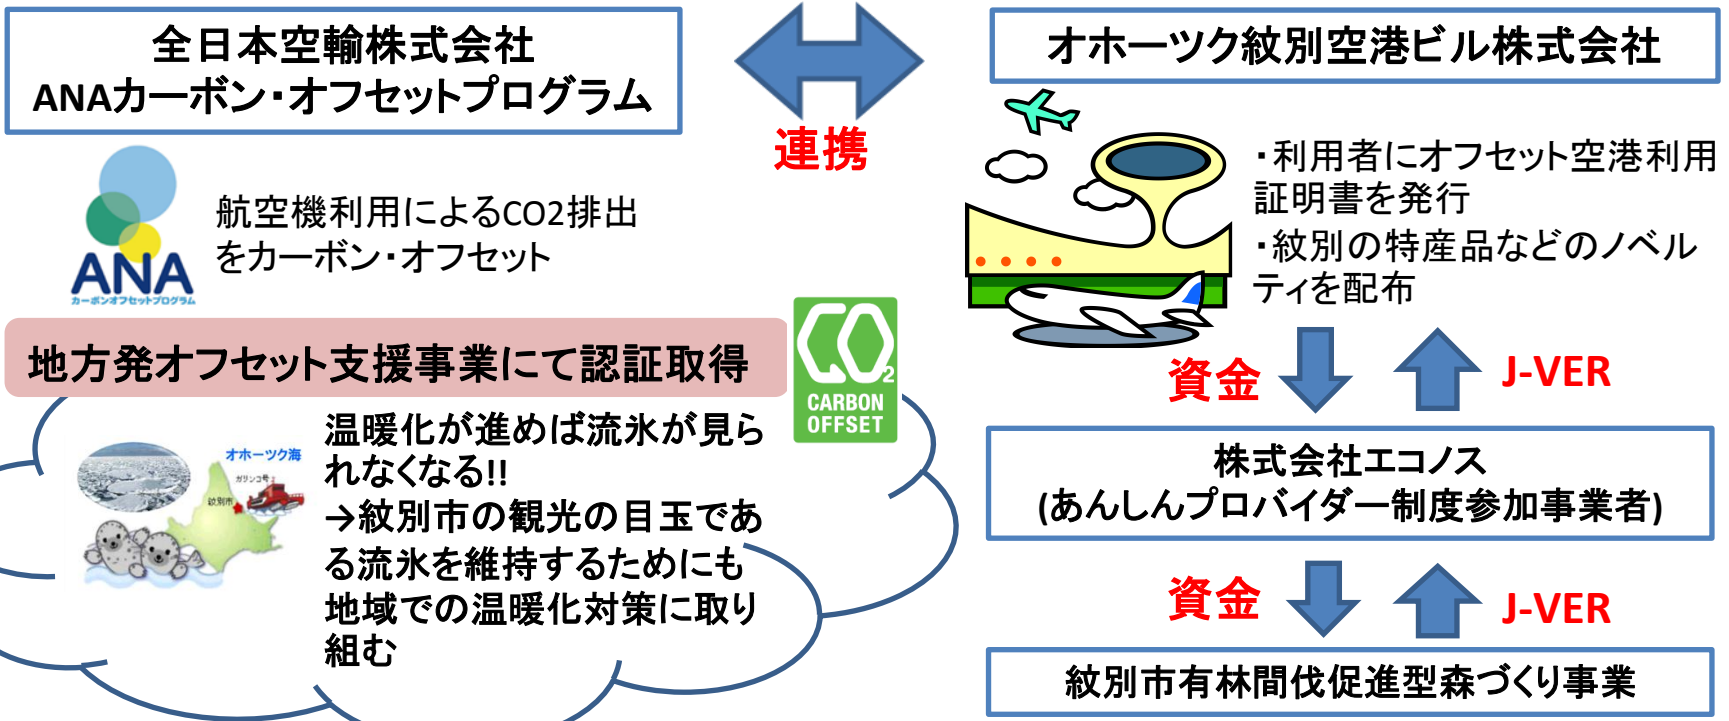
全日本空輸株式会社
ANAカーボン・オフセットプログラム

連携

オホーツク紋別空港ビル株式会社

ANA
カーボンオフセットプログラム

航空機利用によるCO2排出をカーボン・オフセット

・利用者にオフセット空港利用証明書を発行
・紋別の特産品などのノベルティを配布

地方発オフセット支援事業にて認証取得

$CO_2$
CARBON OFFSET

資金

J-VER

オホーツク海
ガリンコ号
紋別市

温暖化が進めば流氷が見られなくなる!!
→紋別市の観光の目玉である流氷を維持するためにも地域での温暖化対策に取り組む

株式会社エコノス
(あんしんプロバイダー制度参加事業者)

資金

J-VER

紋別市有林間伐促進型森づくり事業